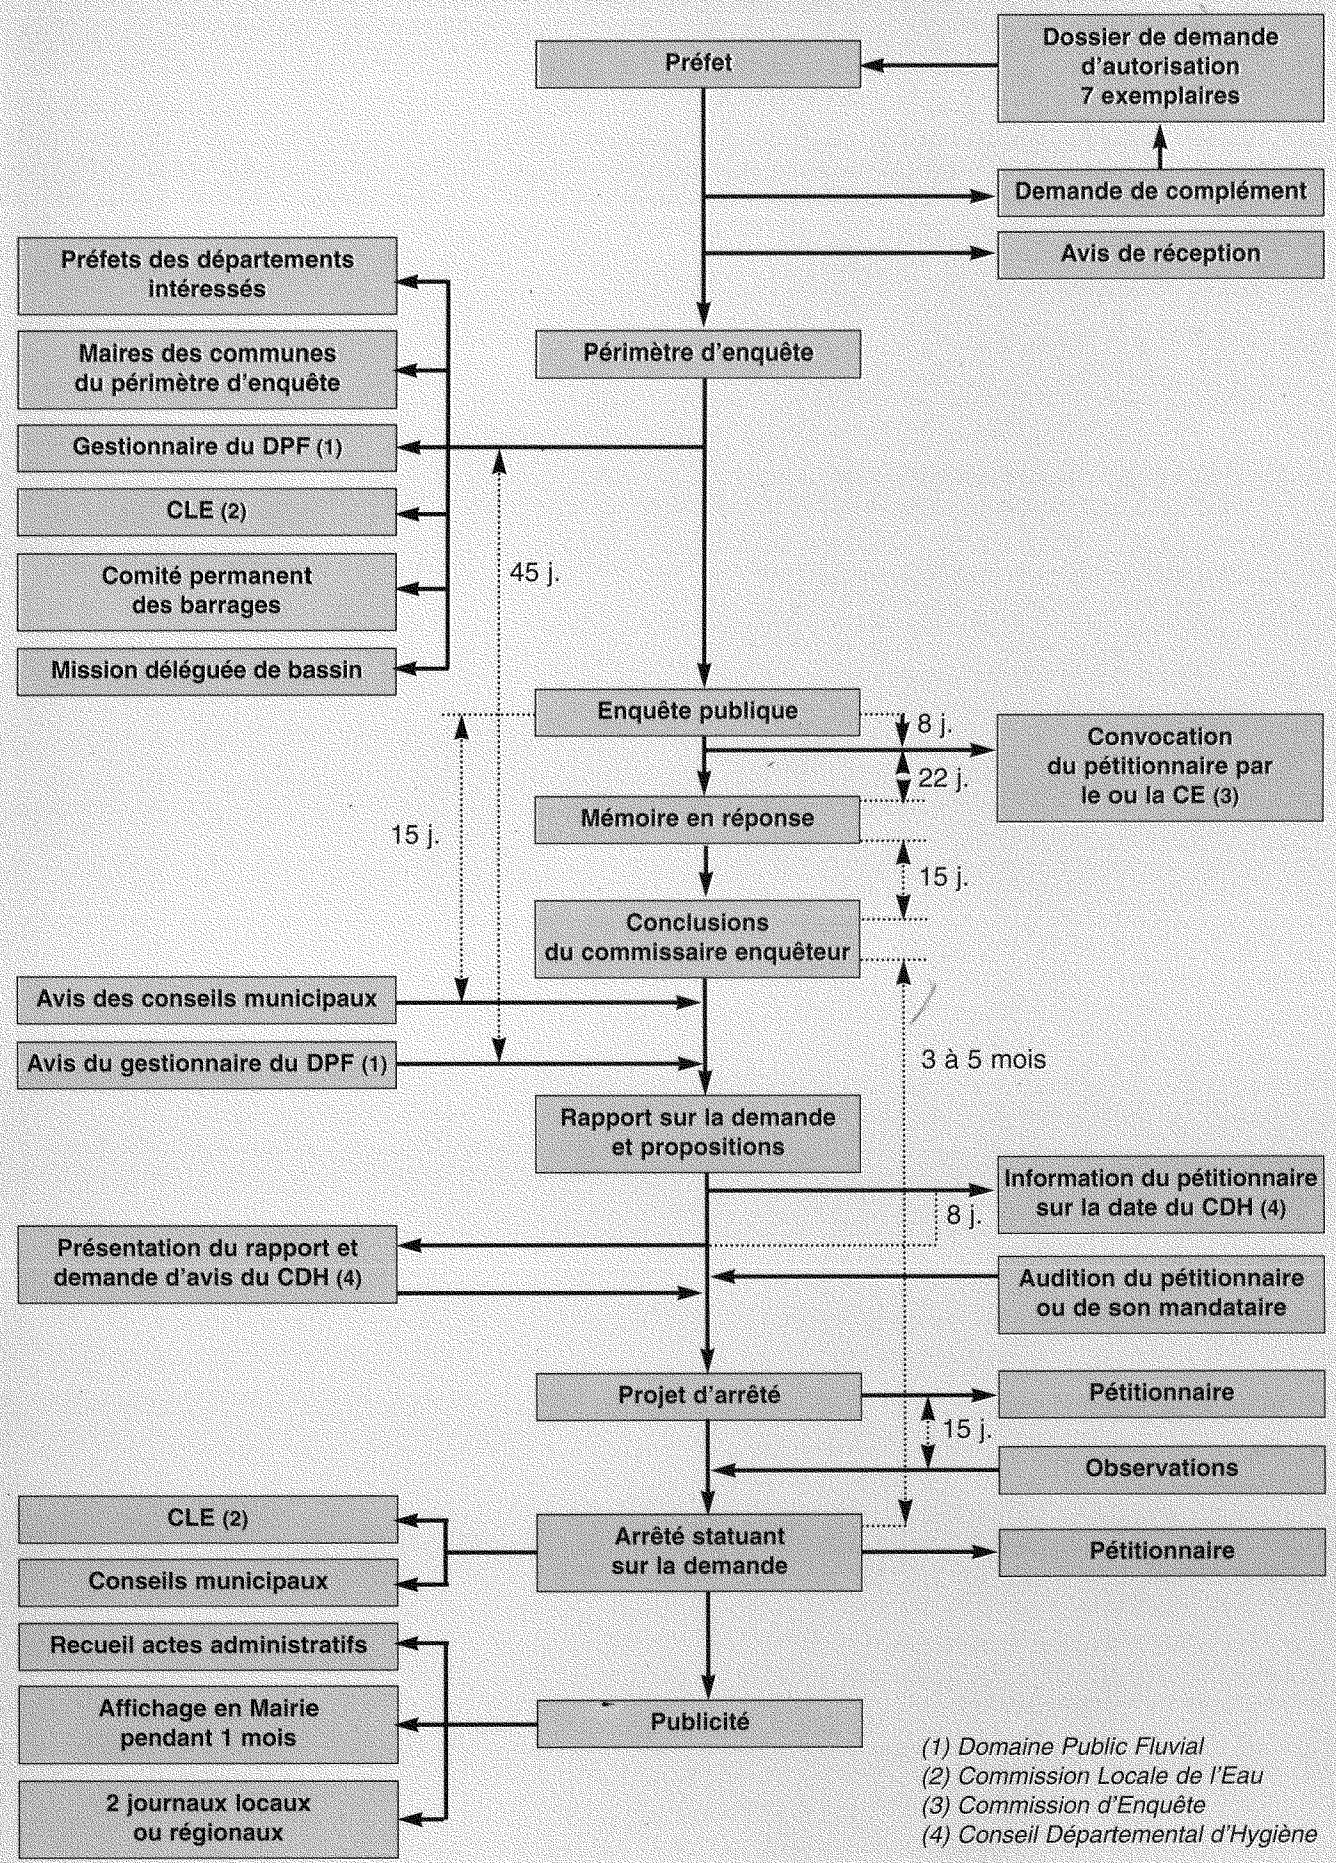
Préfet

Dossier de demande d'autorisation 7 exemplaires

Demande de complément

Avis de réception

Préfets des départements intéressés

Maires des communes du périmètre d'enquête

Gestionnaire du DPF (1)

CLE (2)

Comité permanent des barrages

Mission déléguée de bassin

Périmètre d'enquête

45 j.

Enquête publique

8 j.

22 j.

Convocation du pétitionnaire par le ou la CE (3)

Mémoire en réponse

15 j.

15 j.

Conclusions du commissaire enquêteur

Avis des conseils municipaux

Avis du gestionnaire du DPF (1)

3 à 5 mois

Rapport sur la demande et propositions

Information du pétitionnaire sur la date du CDH (4)

8 j.

Présentation du rapport et demande d'avis du CDH (4)

Audition du pétitionnaire ou de son mandataire

Projet d'arrêté

Pétitionnaire

15 j.

Observations

CLE (2)

Conseils municipaux

Arrêté statuant sur la demande

Pétitionnaire

Recueil actes administratifs

Affichage en Mairie pendant 1 mois

Publicité

2 journaux locaux ou régionaux

(1) Domaine Public Fluvial
(2) Commission Locale de l'Eau
(3) Commission d'Enquête
(4) Conseil Départemental d'Hygiène